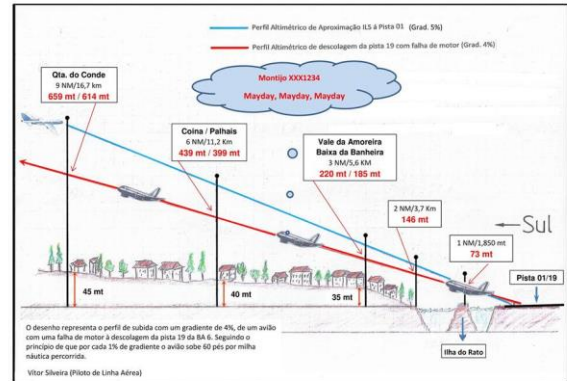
Perfil Altimétrico de Aproximação ILS à Pista 01 (Grad. 5%)

Perfil Altimétrico de descolagem da pista 19 com falha de motor (Grad. 4%)

Montijo XXX1234
Mayday, Mayday, Mayday

Qta. do Conde
9 NM/16,7 Km
659 mt / 614 mt

Coina / Palhais
6 NM/11,2 Km
439 mt / 399 mt

Vale da Amoreira
Baixa da Banheira
3 NM/5,6 KM
220 mt / 185 mt

2 NM/3,7 Km
146 mt

1 NM/1,850 mt
73 mt

Sul

Pista 01/19

45 mt

40 mt

35 mt

O desenho representa o perfil de subida com um gradiente de 4%, de um avião com uma falha de motor à descolagem da pista 19 da BA 6. Seguindo o principio de que por cada 1% de gradiente o avião sobe 60 pés por milha náutica percorrida.

Ilha do Rato

Vitor Silveira (Piloto de Linha Aérea)